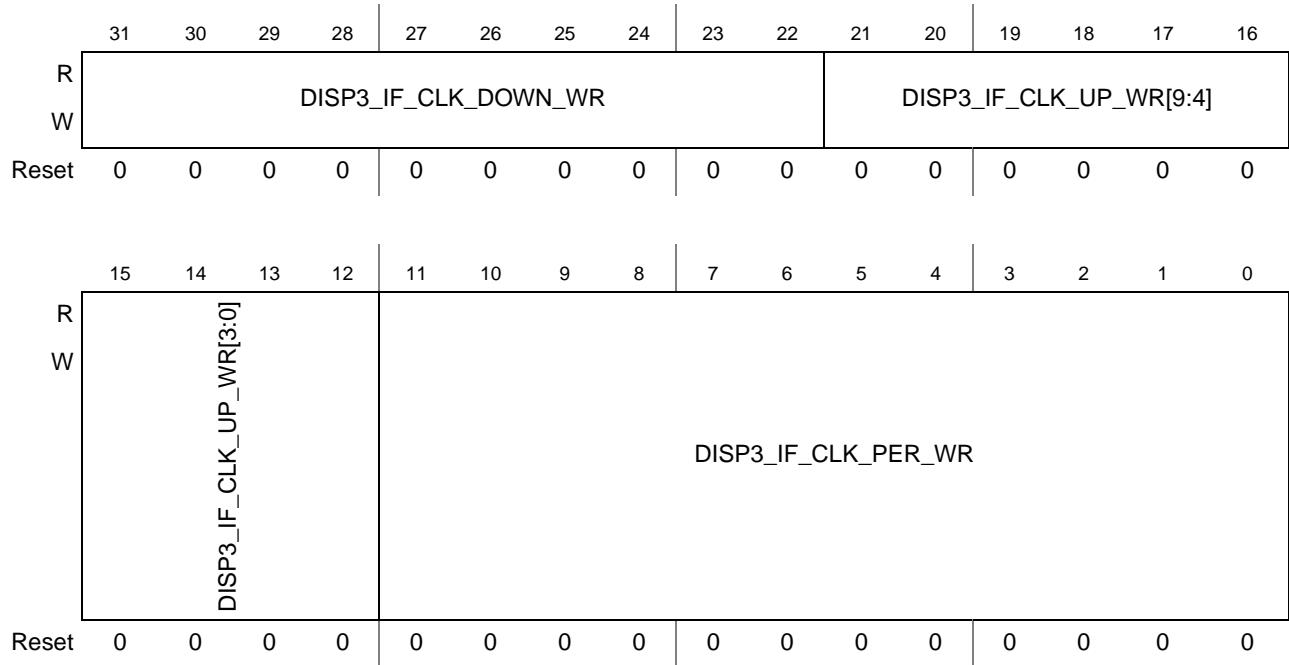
| | 31 | 30 | 29 | 28 | 27 | 26 | 25 | 24 | 23 | 22 | 21 | 20 | 19 | 18 | 17 | 16 |
|---|---|---|---|---|---|---|---|---|---|---|---|---|---|---|---|---|
| R W | DISP3_IF_CLK_DOWN_WR | | | | | | | | | | DISP3_IF_CLK_UP_WR[9:4] | | | | | |
| Reset | 0 | 0 | 0 | 0 | 0 | 0 | 0 | 0 | 0 | 0 | 0 | 0 | 0 | 0 | 0 | 0 |

| | 15 | 14 | 13 | 12 | 11 | 10 | 9 | 8 | 7 | 6 | 5 | 4 | 3 | 2 | 1 | 0 |
|---|---|---|---|---|---|---|---|---|---|---|---|---|---|---|---|---|
| R W | DISP3_IF_CLK_UP_WR[3:0] | | | | DISP3_IF_CLK_PER_WR | | | | | | | | | | | |
| Reset | 0 | 0 | 0 | 0 | 0 | 0 | 0 | 0 | 0 | 0 | 0 | 0 | 0 | 0 | 0 | 0 |